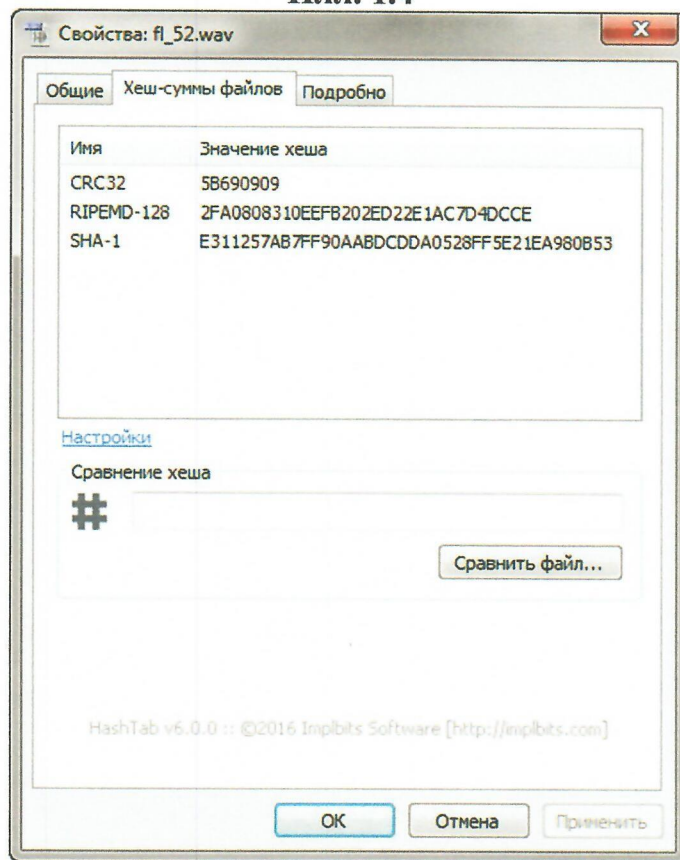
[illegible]

Свойства: fl_52.wav

Общие | Хеш-суммы файлов | Подробно

| Имя | Значение хеша |
|---|---|
| CRC32 | 5B690909 |
| RIPEMD-128 | 2FA0808310EEFB202ED22E1AC7D4DCCE |
| SHA-1 | E311257AB7FF90AABDCDDA0528FF5E21EA980B53 |

Настройки

Сравнение хеша

#

Сравнить файл...

HashTab v6.0.0 :: ©2016 Implbits Software [http://implbits.com]

OK | Отмена | Применить